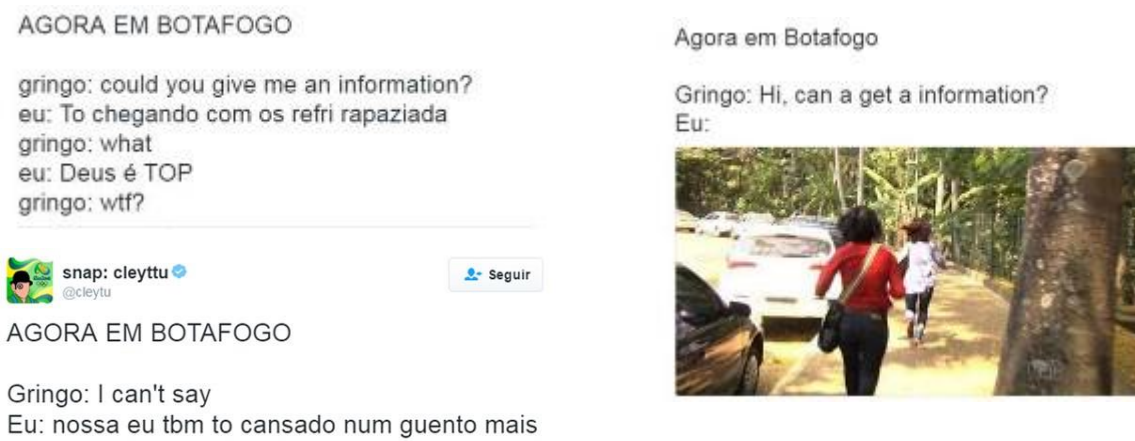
AGORA EM BOTAFOGO

gringo: could you give me an information?
eu: To chegando com os refri rapaziada
gringo: what
eu: Deus é TOP
gringo: wtf?

snap: cleyttu
@cleytu

Seguir

AGORA EM BOTAFOGO

Gringo: I can't say
Eu: nossa eu tbm to cansado num guento mais

Agora em Botafogo

Gringo: Hi, can a get a information?
Eu: